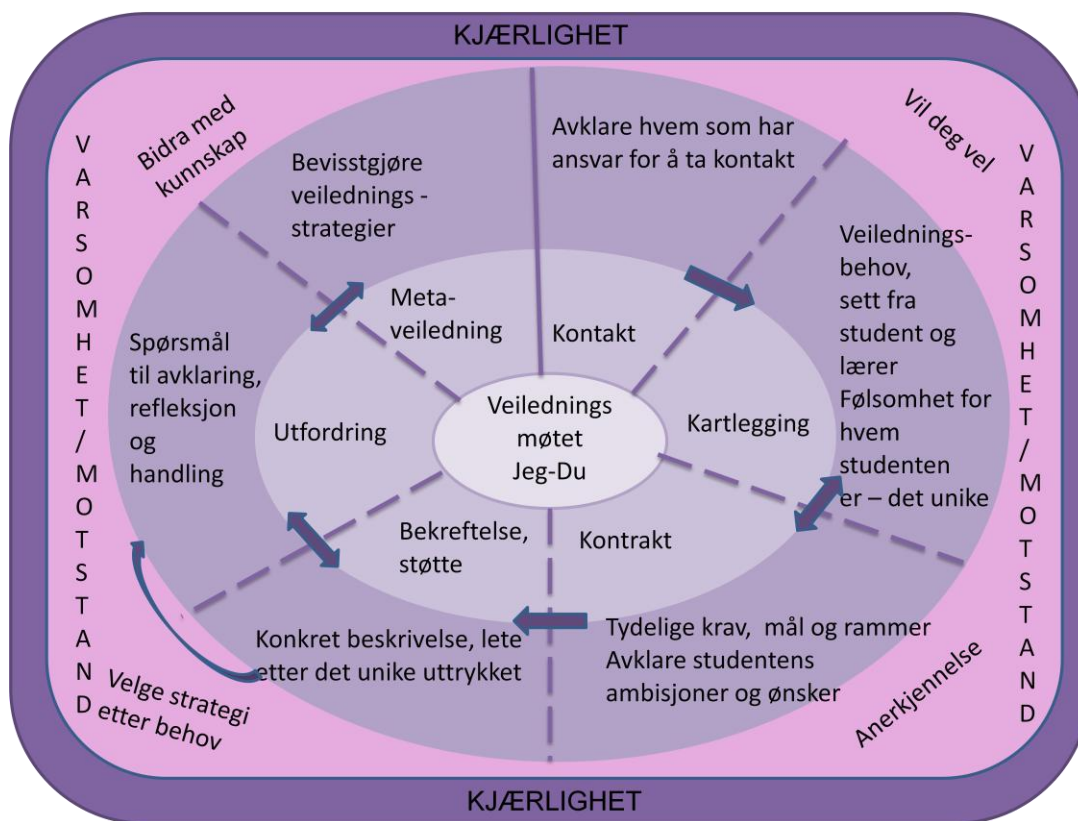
KJÆRLIGHET

V A R S O M H E T / M O T S T A N D

Bidra med kunnskap

Bevisstgjøre veilednings - strategier

Avklare hvem som har ansvar for å ta kontakt

Vil deg vel

V A R S O M H E T / M O T S T A N D

Veiledningsbehov, sett fra student og lærer Følsomhet for hvem studenten er – det unike

Meta-veiledning

Kontakt

Spørsmål til avklaring, refleksjon og handling

Utfordring

Veilednings møtet Jeg-Du

Kartlegging

Bekreftelse, støtte

Kontrakt

Konkret beskrivelse, lete etter det unike uttrykket

Tydelige krav, mål og rammer Avklare studentens ambisjoner og ønsker

Velge strategi etter behov

Anerkjennelse

KJÆRLIGHET